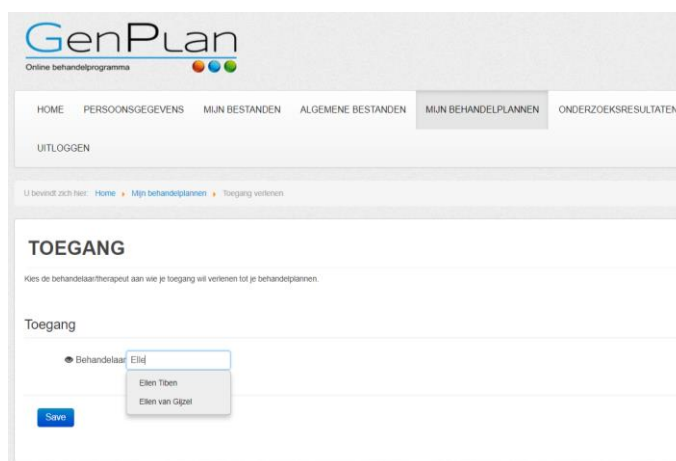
GenPLan
Online behandelprogramma

HOME PERSOONSGEGEVENS MIJN BESTANDEN ALGEMENE BESTANDEN MIJN BEHANDELPLANNEN ONDERZOEKSRESULTATEN
UITLOGGEN

U bevindt zich hier: Home ▸ Mijn behandelplannen ▸ Toegang verlenen

TOEGANG

Kies de behandelaar/therapeut aan wie je toegang wil verlenen tot je behandelplannen.

Toegang

Behandelaar Elle

Ellen Tiben
Ellen van Gijzel

Save